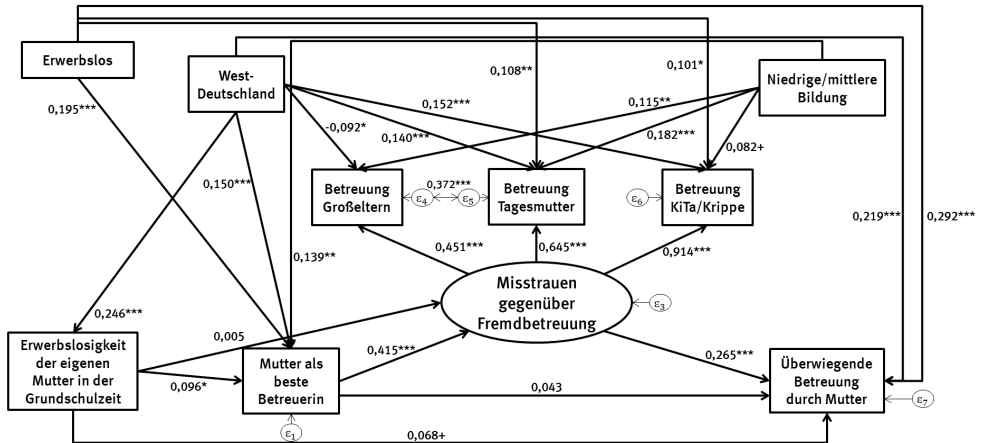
Erwerbslos

West-Deutschland

Niedrige/mittlere Bildung

0,108**

0,101*

0,195***

0,152***

0,115**

-0,092*

0,140***

0,182***

0,082+

0,150***

Betreuung Großeltern

0,372***

$\varepsilon_4$

$\varepsilon_5$

Betreuung Tagesmutter

$\varepsilon_6$

Betreuung KiTa/Krippe

0,219***

0,292***

0,139**

0,451***

0,645***

0,914***

Misstrauen gegenüber Fremdbetreuung

$\varepsilon_3$

0,246***

0,005

Erwerbslosigkeit der eigenen Mutter in der Grundschulzeit

0,415***

0,265***

0,096*

Mutter als beste Betreuerin

0,043

Überwiegende Betreuung durch Mutter

$\varepsilon_7$

$\varepsilon_1$

0,068+